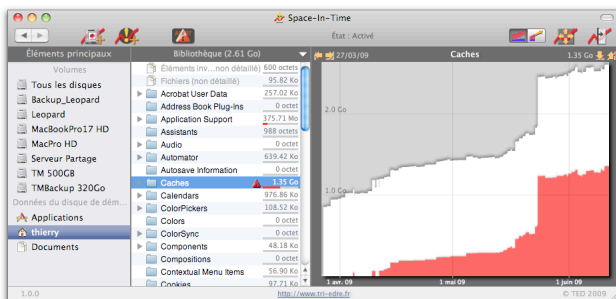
Space-In-Time

État : Activé

Éléments principaux

Volumes

Tous les disques

Backup_Leopard

Leopard

MacBookPro17 HD

MacPro HD

Serveur Partage

TM 500GB

TMBackup 320Go

Données du disque de démarrage

Applications

thierry

Documents

Bibliothèque (2.61 Go)

| | |
|---|---|
| Éléments inv...non détaillé) | 600 octets |
| Fichiers (non détaillé) | 95.82 Ko |
| Acrobat User Data | 257.02 Ko |
| Address Book Plug-ins | 0 octet |
| Application Support | 375.71 Mo |
| Assistants | 988 octets |
| Audio | 0 octet |
| Automator | 639.42 Ko |
| Autosave Information | 0 octet |
| Caches | 1.35 Go |
| Calendars | 976.85 Ko |
| ColorPickers | 108.52 Ko |
| Colors | 0 octet |
| ColorSync | 0 octet |
| Components | 48.18 Ko |
| Compositions | 0 octet |
| Contextual Menu Items | 56.90 Ko |
| Cookies | 0 octet |

27/03/09

Caches

1.35 Go

2.0 Go

1.0 Go

1 avr. 09

1 mai 09

1 juin 09

1.0.0

http://www.tri-edre.fr

© TED 2009